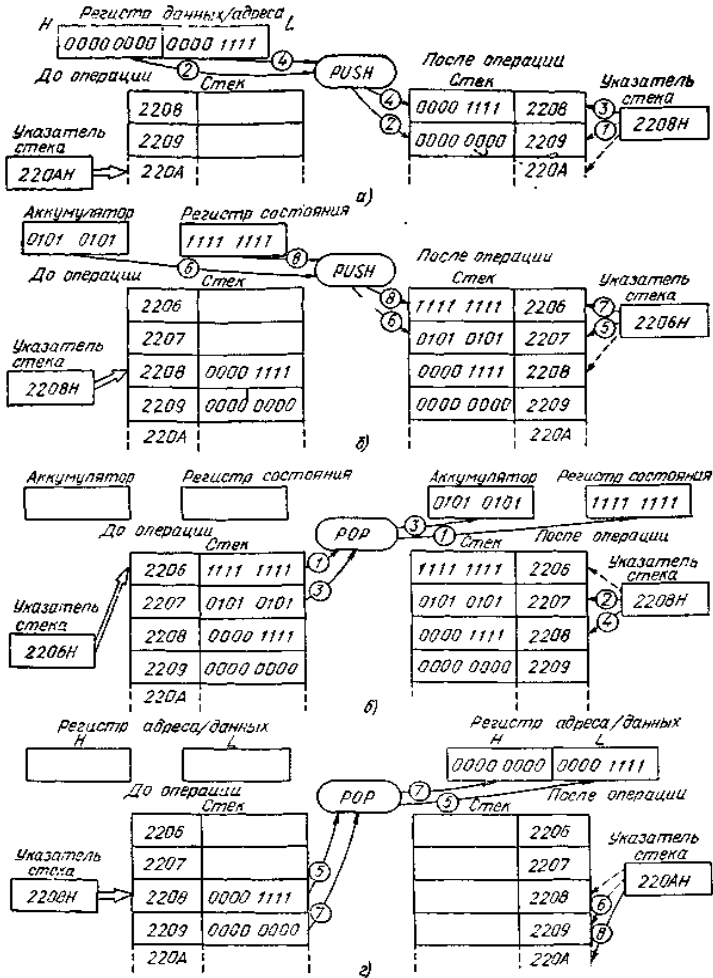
Регистр данных/адреса
H L
0000 0000 0000 1111
До операции
PUSH
После операции
Стек
Стек
2208
2209
220A
Указатель стека
220AH
0000 1111 2208
0000 0000 2209
220A
Указатель стека
2208H
а)

Аккумулятор
0101 0101
Регистр состояния
1111 1111
До операции
PUSH
После операции
Стек
Стек
2206
2207
2208 0000 1111
2209 0000 0000
220A
Указатель стека
2208H
1111 1111 2206
0101 0101 2207
0000 1111 2208
0000 0000 2209
220A
Указатель стека
2206H
б)

Аккумулятор
Регистр состояния
До операции
Стек
POP
Аккумулятор
0101 0101
Регистр состояния
1111 1111
Стек
После операции
2206 1111 1111
2207 0101 0101
2208 0000 1111
2209 0000 0000
220A
Указатель стека
2206H
1111 1111 2206
0101 0101 2207
0000 1111 2208
0000 0000 2209
Указатель стека
2208H
в)

Регистр адреса/данных
H L
До операции
Стек
POP
Регистр адреса/данных
H L
0000 0000 0000 1111
Стек
После операции
2206
2207
2208 0000 1111
2209 0000 0000
220A
Указатель стека
2208H
2206
2207
2208
2209
220A
Указатель стека
220AH
г)